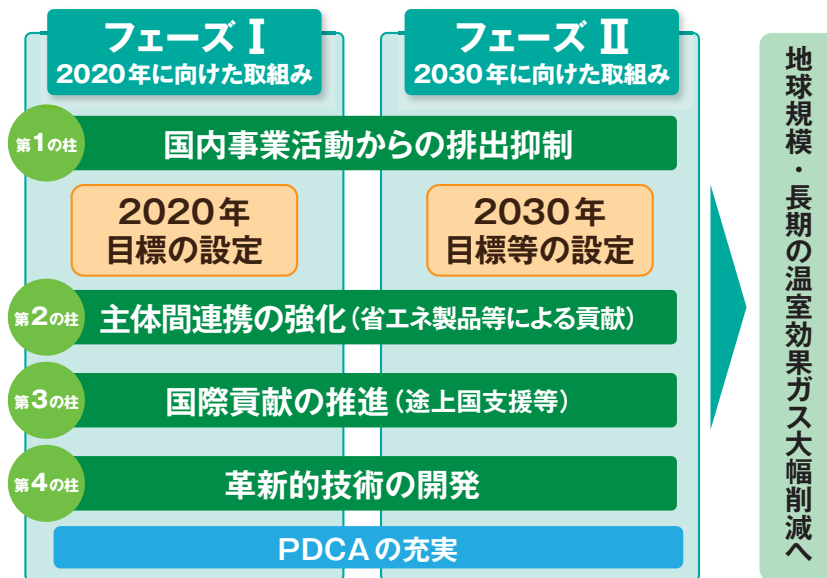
フェーズⅠ
2020年に向けた取組み

フェーズⅡ
2030年に向けた取組み

第1の柱 国内事業活動からの排出抑制

2020年
目標の設定

2030年
目標等の設定

第2の柱 主体間連携の強化（省エネ製品等による貢献）

第3の柱 国際貢献の推進（途上国支援等）

第4の柱 革新的技術の開発

PDCAの充実

地球規模・長期の温室効果ガス大幅削減へ